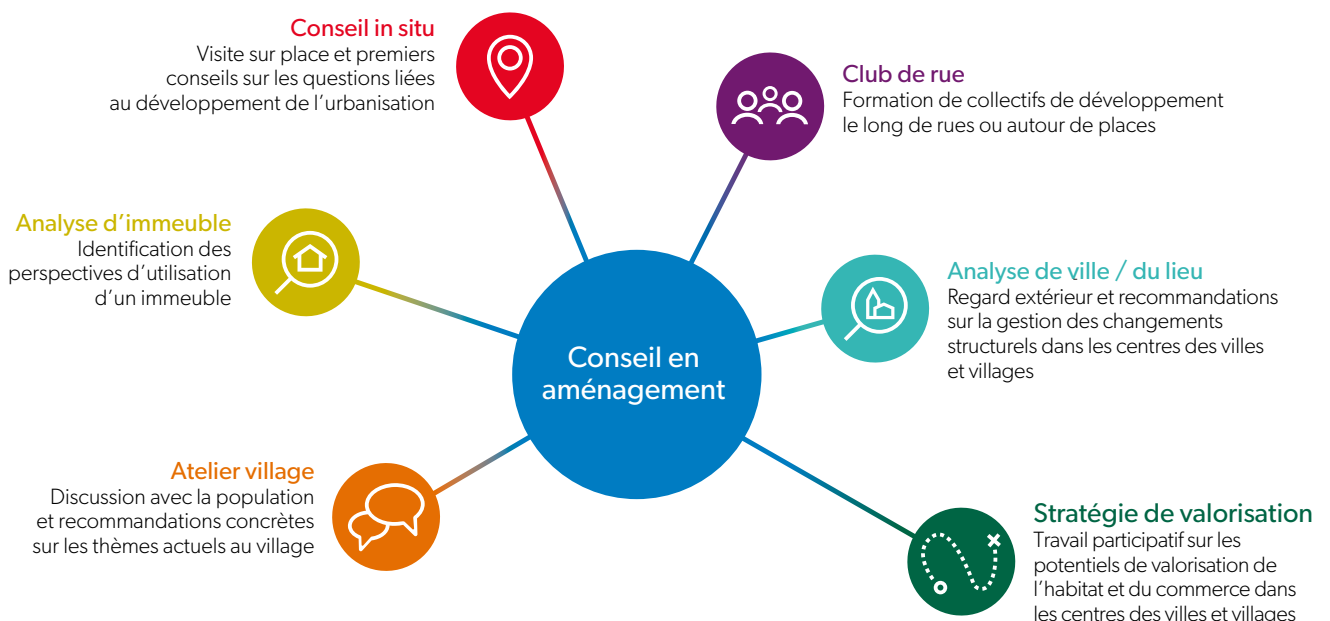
Conseil in situ
Visite sur place et premiers conseils sur les questions liées au développement de l’urbanisation

Club de rue
Formation de collectifs de développement le long de rues ou autour de places

Analyse d’immeuble
Identification des perspectives d’utilisation d’un immeuble

Analyse de ville / du lieu
Regard extérieur et recommandations sur la gestion des changements structurels dans les centres des villes et villages

Conseil en aménagement

Atelier village
Discussion avec la population et recommandations concrètes sur les thèmes actuels au village

Stratégie de valorisation
Travail participatif sur les potentiels de valorisation de l’habitat et du commerce dans les centres des villes et villages